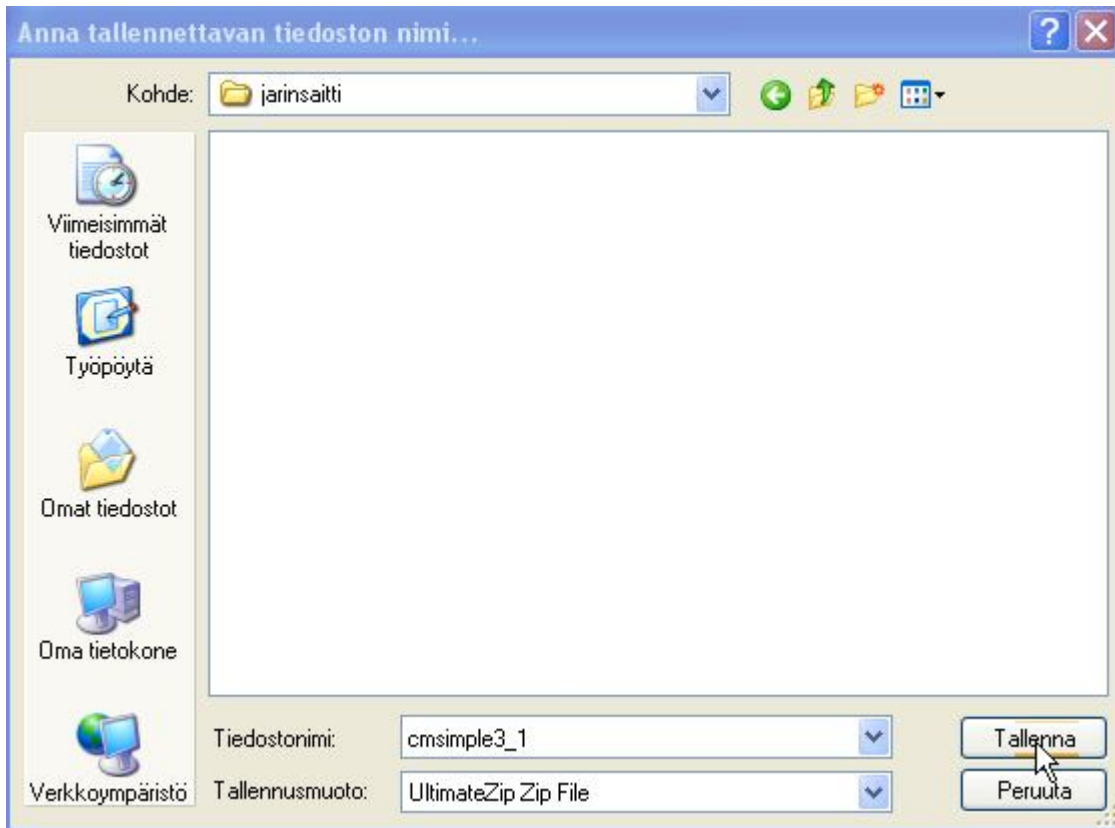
Anna tallennettavan tiedoston nimi...

Kohde: jarinsaitti

Viimeisimmät tiedostot

Työpöytä

Omat tiedostot

Oma tietokone

Verkkoympäristö

Tiedostonimi: cmsimple3_1

Tallennusmuoto: UltimateZip Zip File

Tallenna

Peruuta